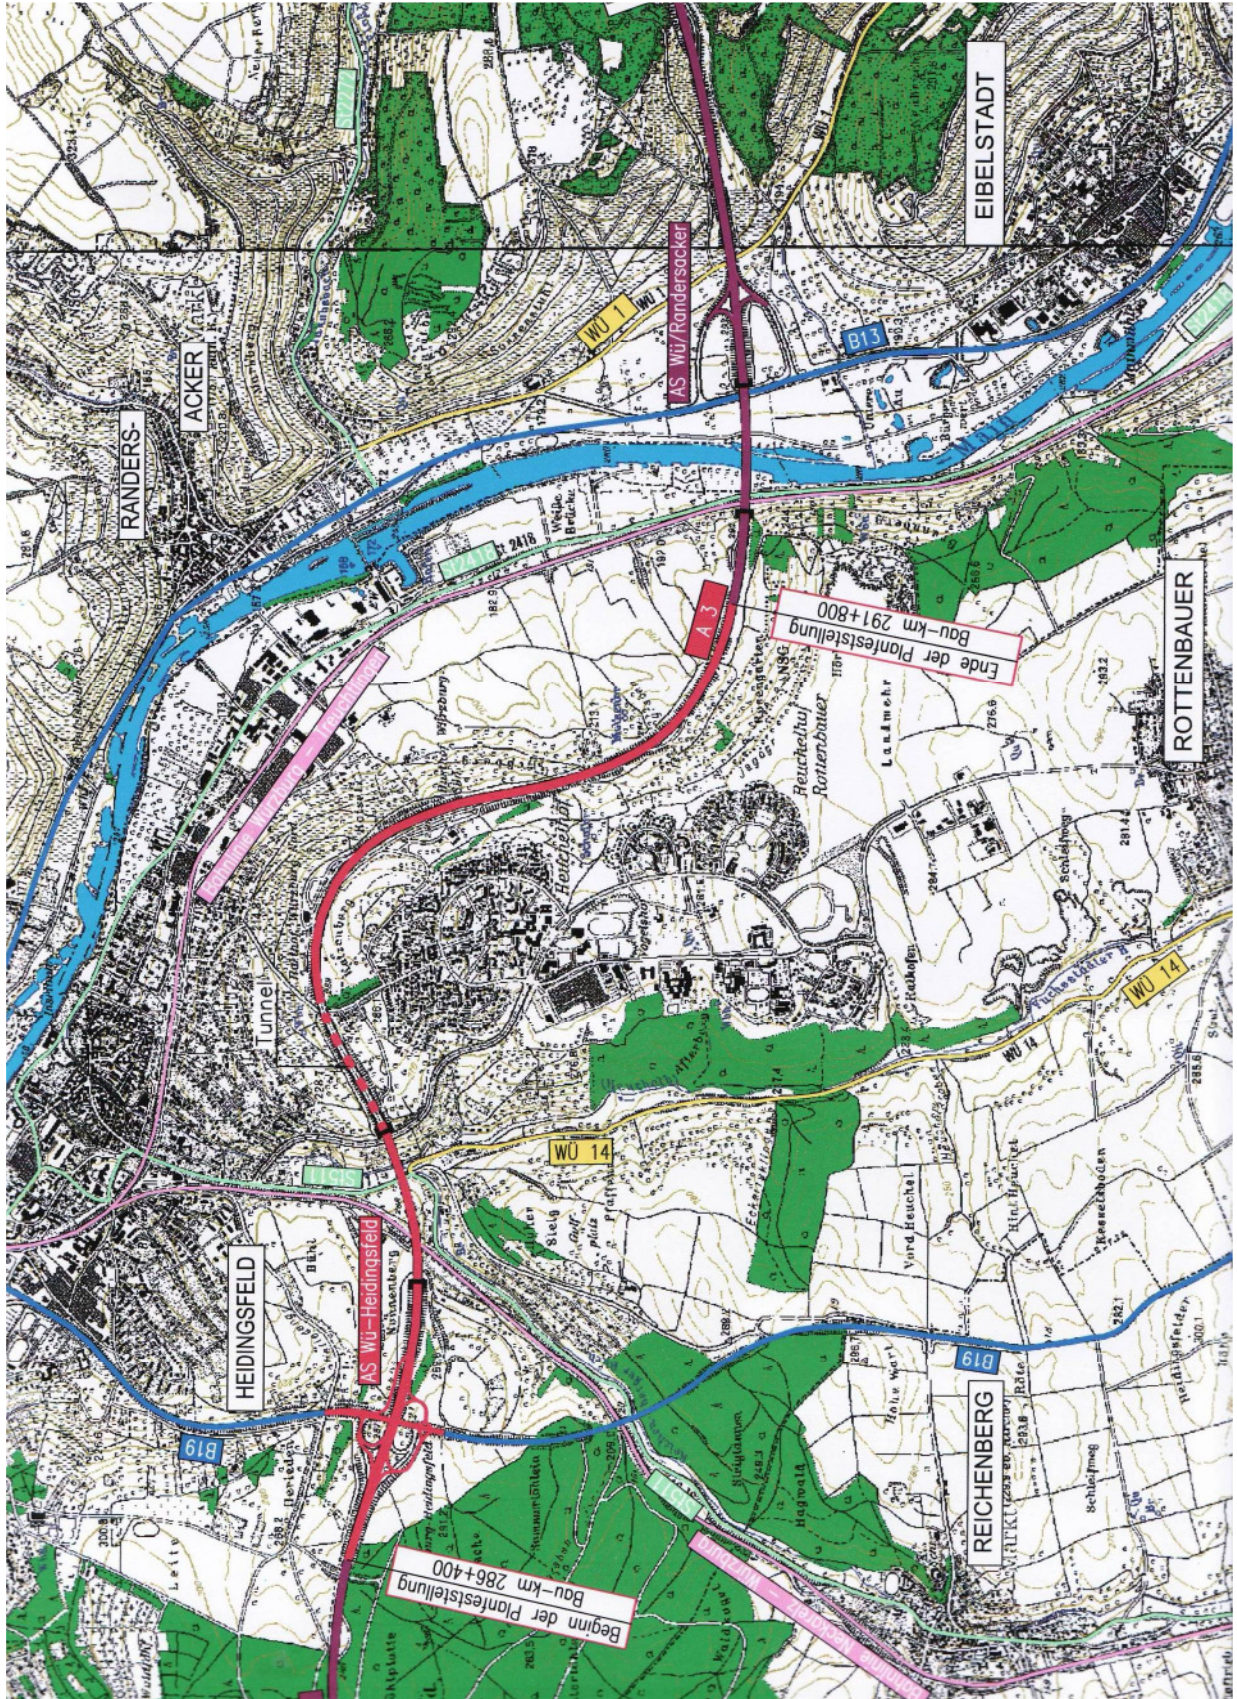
EIBELSTADT

RANDERS-
ACKER

AS Wü-Randersacker

WÜ 1

B13

St2418

A 3

Ende der Planfeststellung
Bau-km 291+800

ROTTENBAUER

Heuchelhof

Tunnel

WÜ 14

WÜ 14

HEIDINGSFELD

AS Wü-Heidingsfeld

St2418

B19

B19

REICHENBERG

Beginn der Planfeststellung
Bau-km 286+400

B19